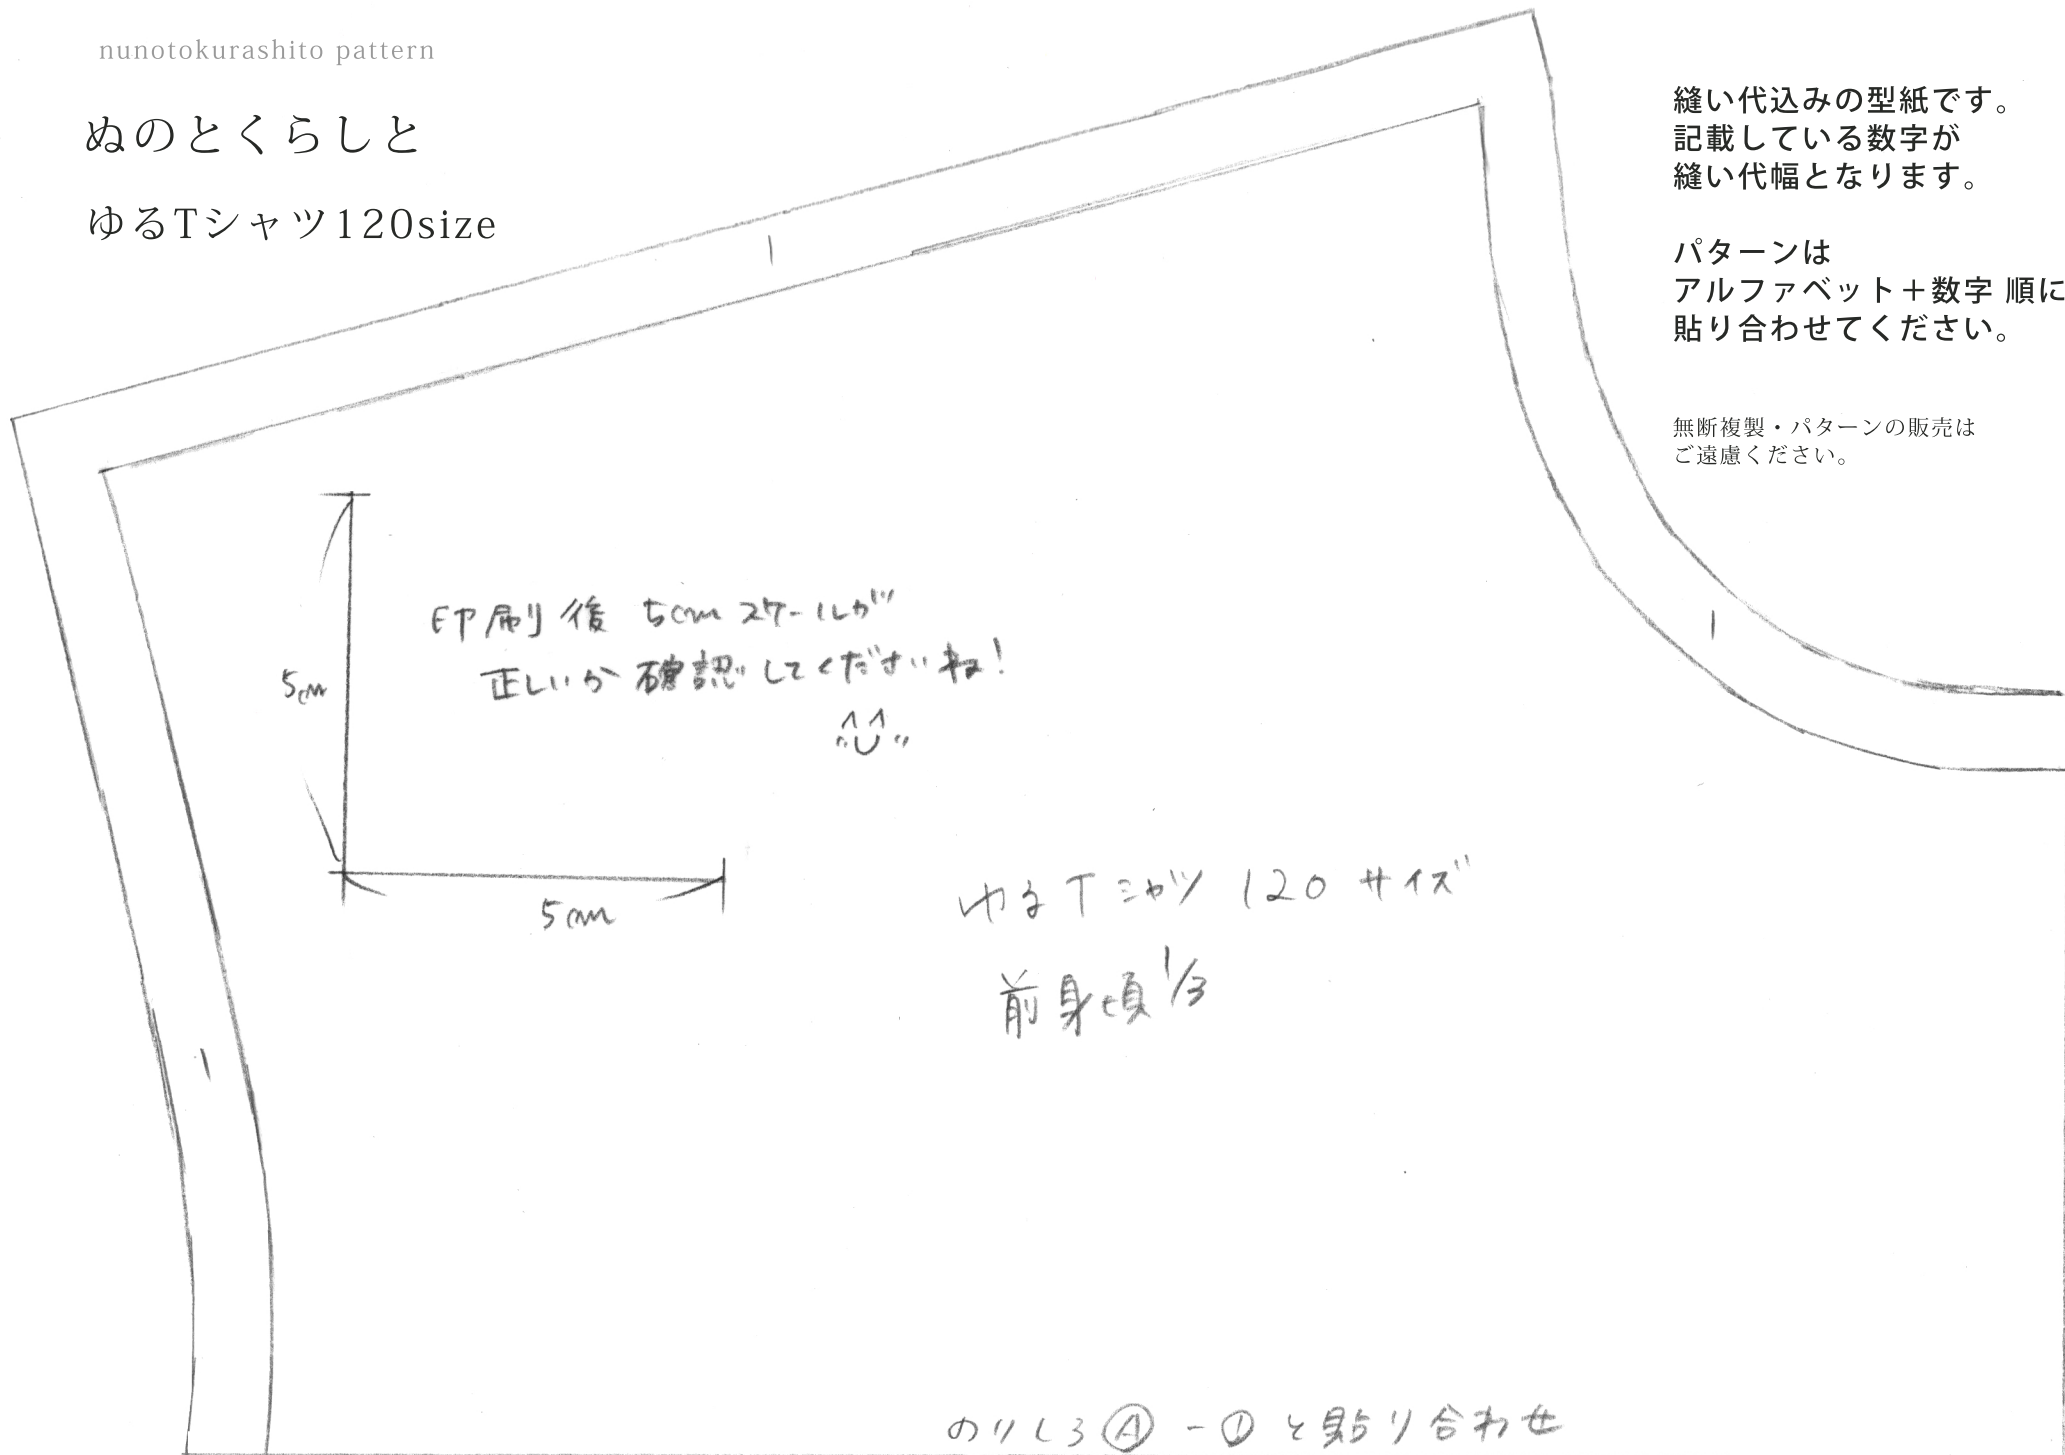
nunotokurashito pattern

ぬのとくらしと

ゆるTシャツ120size

縫い代込みの型紙です。
記載している数字が
縫い代幅となります。

パターンは
アルファベット＋数字 順に
貼り合わせてください。

無断複製・パターンの販売は
ご遠慮ください。

1

1

1

5cm

印刷後 5cmスケールが
正しいか確認してくださいね！
^^

5cm

ゆるTシャツ 120 サイズ
前身頃 1/3

のりしろ Ⓐ－① と貼り合わせ